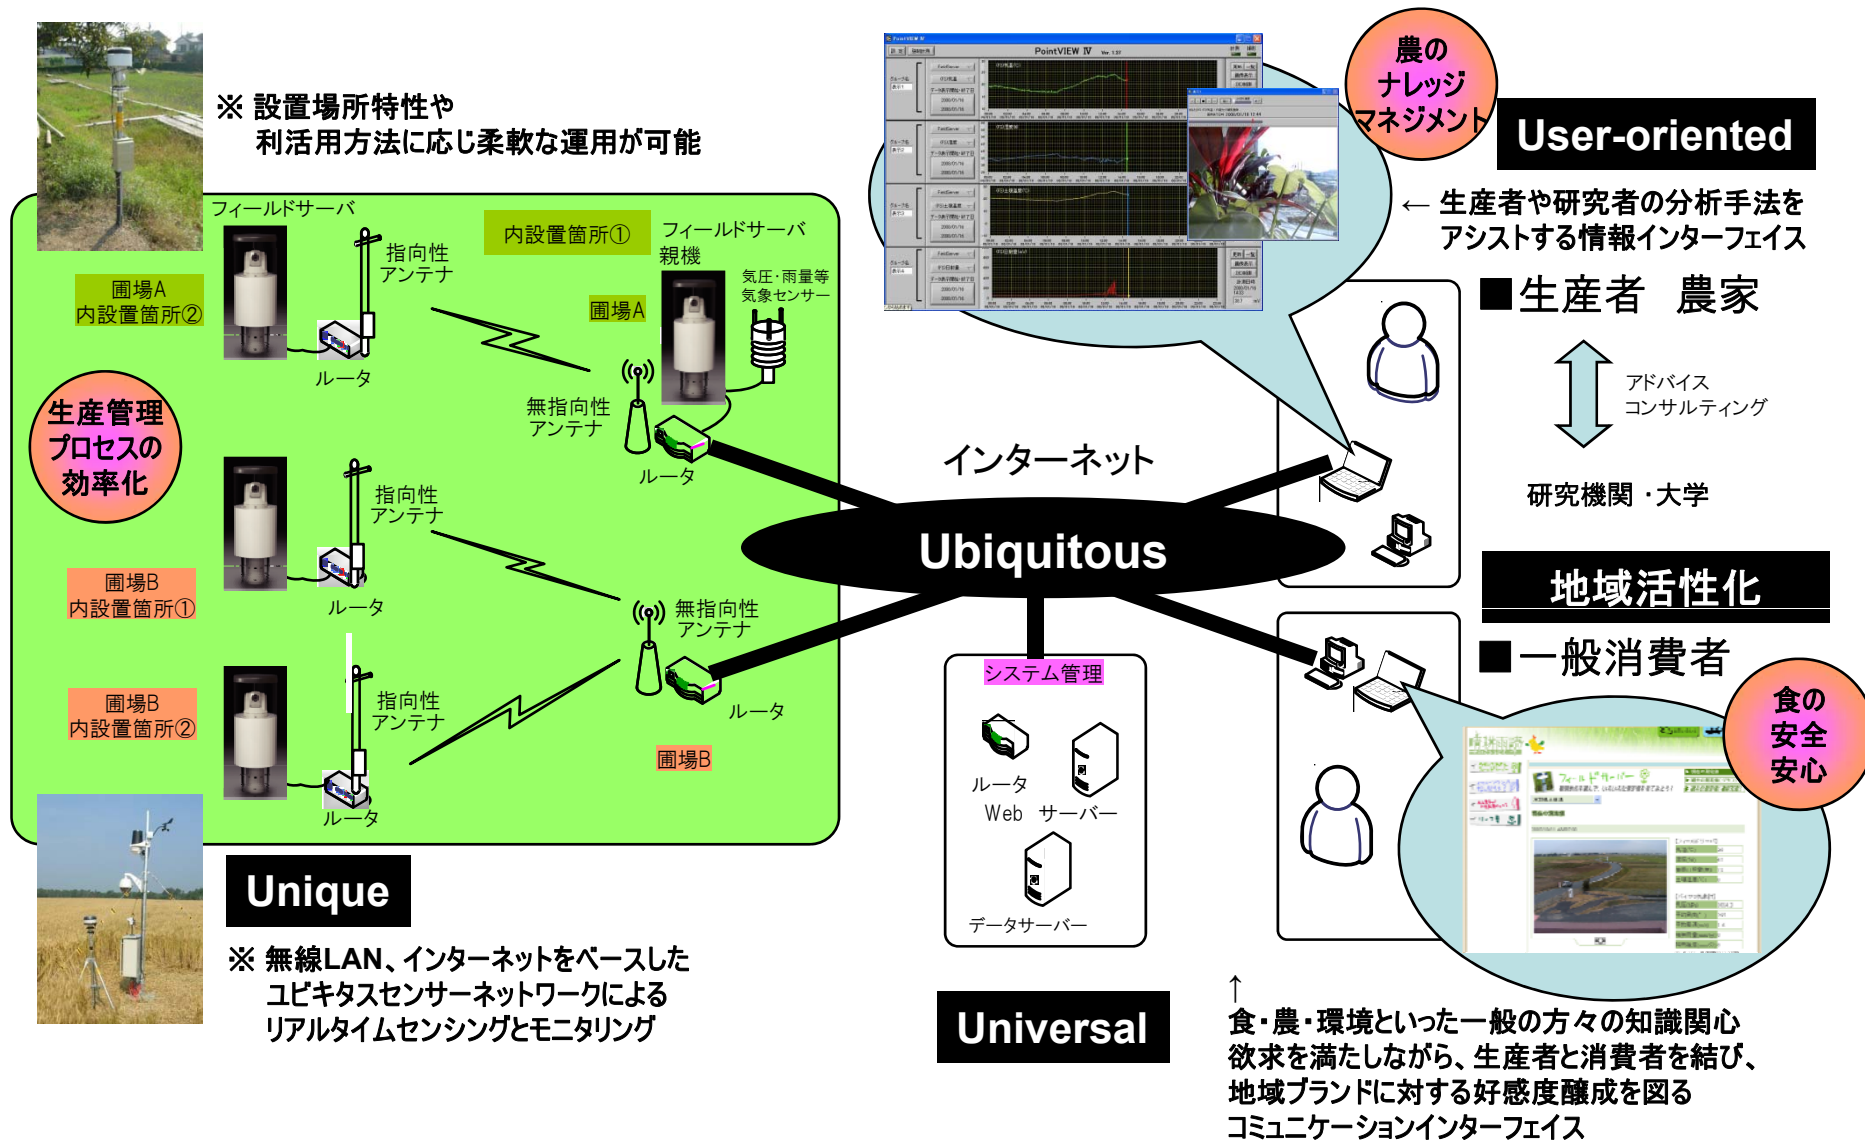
※ 設置場所特性や
利活用方法に応じ柔軟な運用が可能

フィールドサーバ

指向性
アンテナ

内設置箇所①

フィールドサーバ
親機

気圧・雨量等
気象センサー

圃場A
内設置箇所②

圃場A

ルータ

無指向性
アンテナ

生産管理
プロセスの
効率化

ルータ

指向性
アンテナ

圃場B
内設置箇所①

ルータ

無指向性
アンテナ

ルータ

圃場B
内設置箇所②

指向性
アンテナ

圃場B

ルータ

Unique

※ 無線LAN、インターネットをベースした
ユビキタスセンサーネットワークによる
リアルタイムセンシングとモニタリング

PointVIEW IV

農の
ナレッジ
マネジメント

User-oriented

← 生産者や研究者の分析手法を
アシストする情報インターフェイス

■生産者 農家

アドバイス
コンサルティング

研究機関 ・大学

インターネット

Ubiquitous

地域活性化

■一般消費者

システム管理

ルータ

Web サーバー

データサーバー

食の
安全
安心

Universal

↑
食・農・環境といった一般の方々の知識関心
欲求を満たしながら、生産者と消費者を結び、
地域ブランドに対する好感度醸成を図る
コミュニケーションインターフェイス